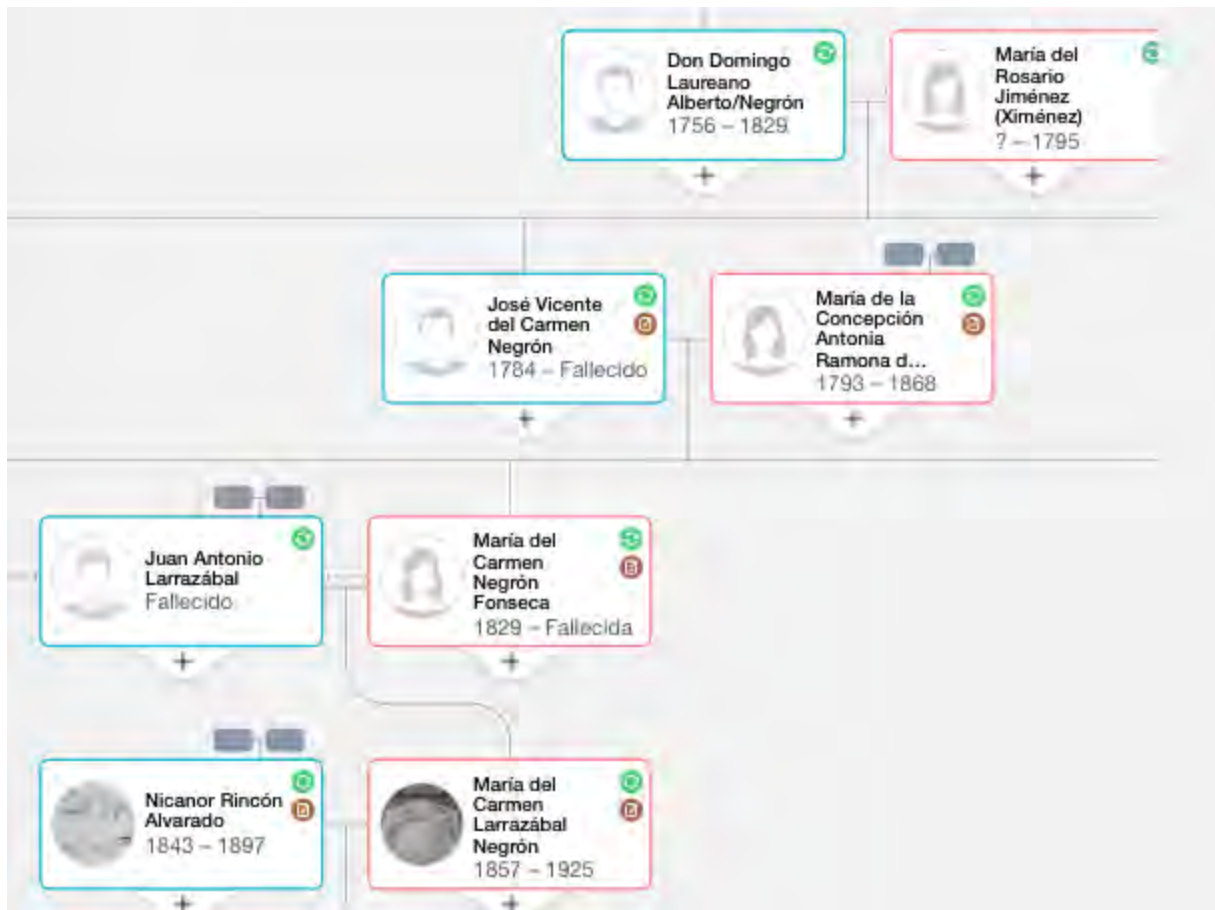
Don Domingo Laureano Alberto/Negrón
1756 – 1829
+

María del Rosario Jiménez (Ximénez)
? – 1795
+

José Vicente del Carmen Negrón
1784 – Fallecido
+

María de la Concepción Antonia Ramona d...
1793 – 1868
+

Juan Antonio Larrazábal
Fallecido
+

María del Carmen Negrón Fonseca
1829 – Fallecida
+

Nicanor Rincón Alvarado
1843 – 1897
+

María del Carmen Larrazábal Negrón
1857 – 1925
+